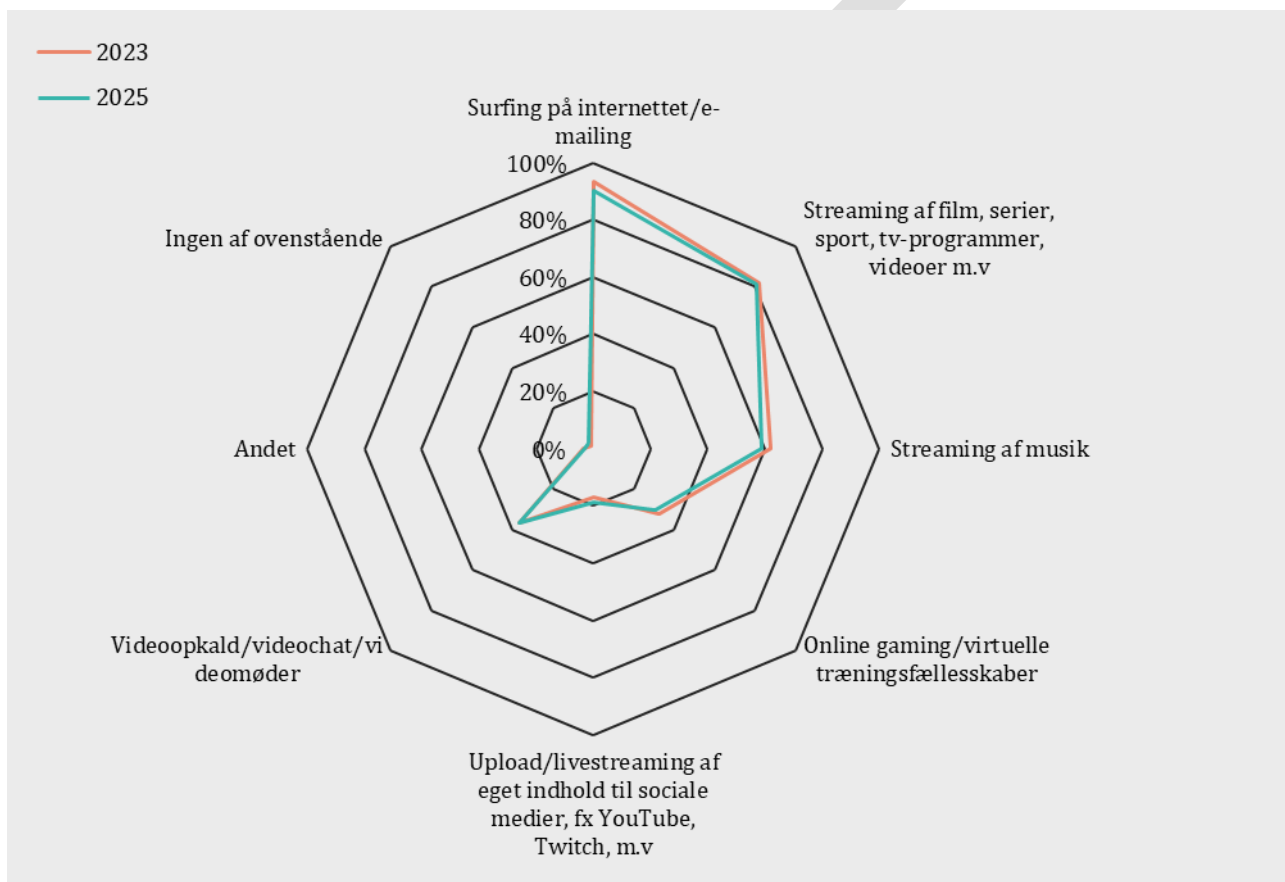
2023
2025

Surfing på internettet/e-mailing

100%
80%
60%
40%
20%
0%

Streaming af film, serier, sport, tv-programmer, videoer m.v

Streaming af musik

Online gaming/virtuelle træningsfællesskaber

Upload/livestreaming af eget indhold til sociale medier, fx YouTube, Twitch, m.v

Videoopkald/videochat/videomøder

Andet

Ingen af ovenstående